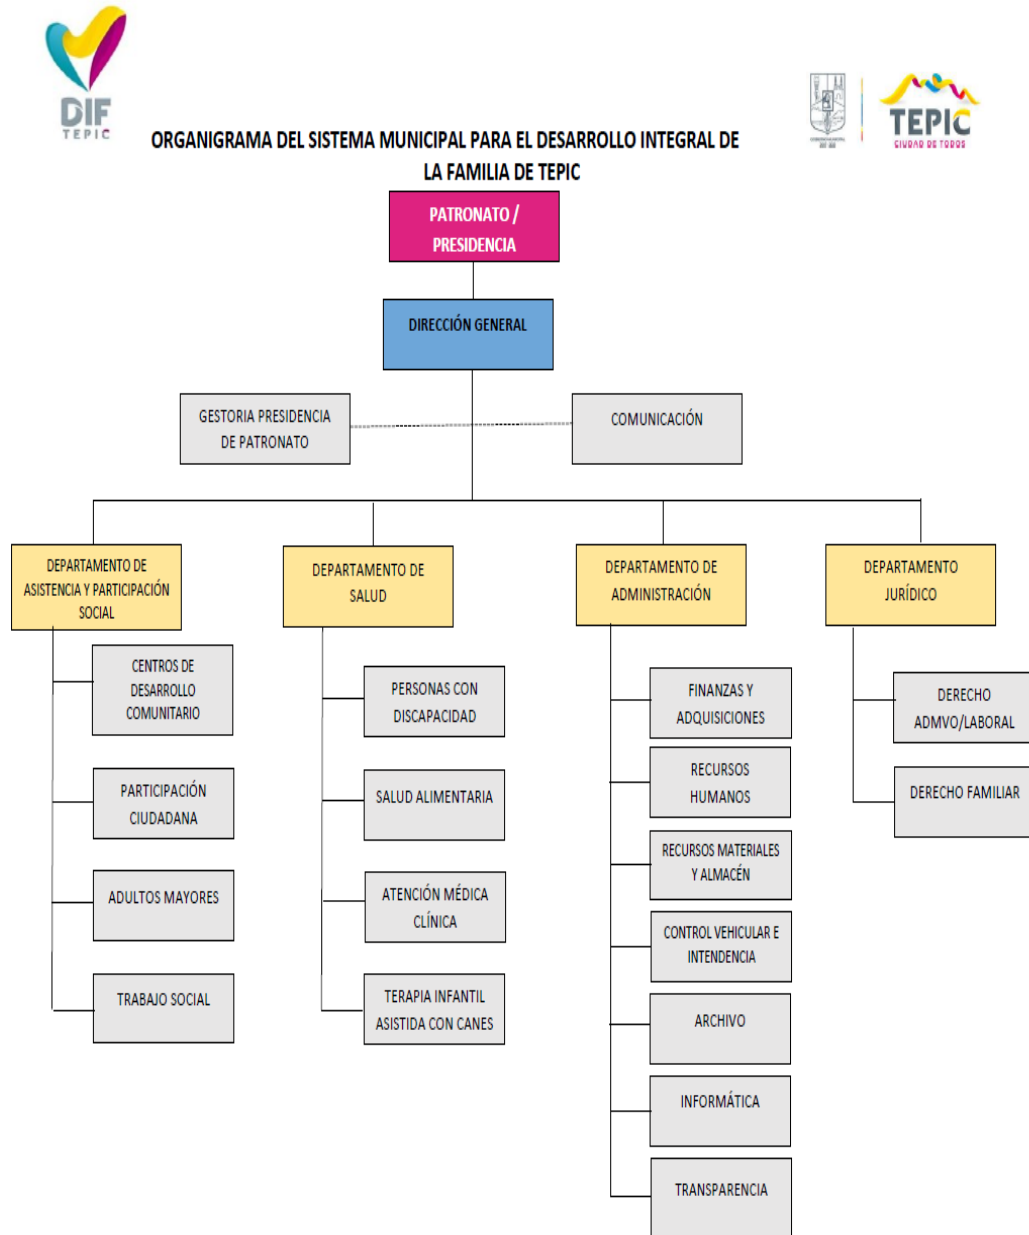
DIF TEPIC

TEPIC CIUDAD DE TODOS

ORGANIGRAMA DEL SISTEMA MUNICIPAL PARA EL DESARROLLO INTEGRAL DE LA FAMILIA DE TEPIC

PATRONATO / PRESIDENCIA

DIRECCIÓN GENERAL

GESTORIA PRESIDENCIA DE PATRONATO

COMUNICACIÓN

DEPARTAMENTO DE ASISTENCIA Y PARTICIPACIÓN SOCIAL

CENTROS DE DESARROLLO COMUNITARIO

PARTICIPACIÓN CIUDADANA

ADULTOS MAYORES

TRABAJO SOCIAL

DEPARTAMENTO DE SALUD

PERSONAS CON DISCAPACIDAD

SALUD ALIMENTARIA

ATENCIÓN MÉDICA CLÍNICA

TERAPIA INFANTIL ASISTIDA CON CANES

DEPARTAMENTO DE ADMINISTRACIÓN

FINANZAS Y ADQUISICIONES

RECURSOS HUMANOS

RECURSOS MATERIALES Y ALMACÉN

CONTROL VEHICULAR E INTENDENCIA

ARCHIVO

INFORMÁTICA

TRANSPARENCIA

DEPARTAMENTO JURÍDICO

DERECHO ADMVO/LABORAL

DERECHO FAMILIAR